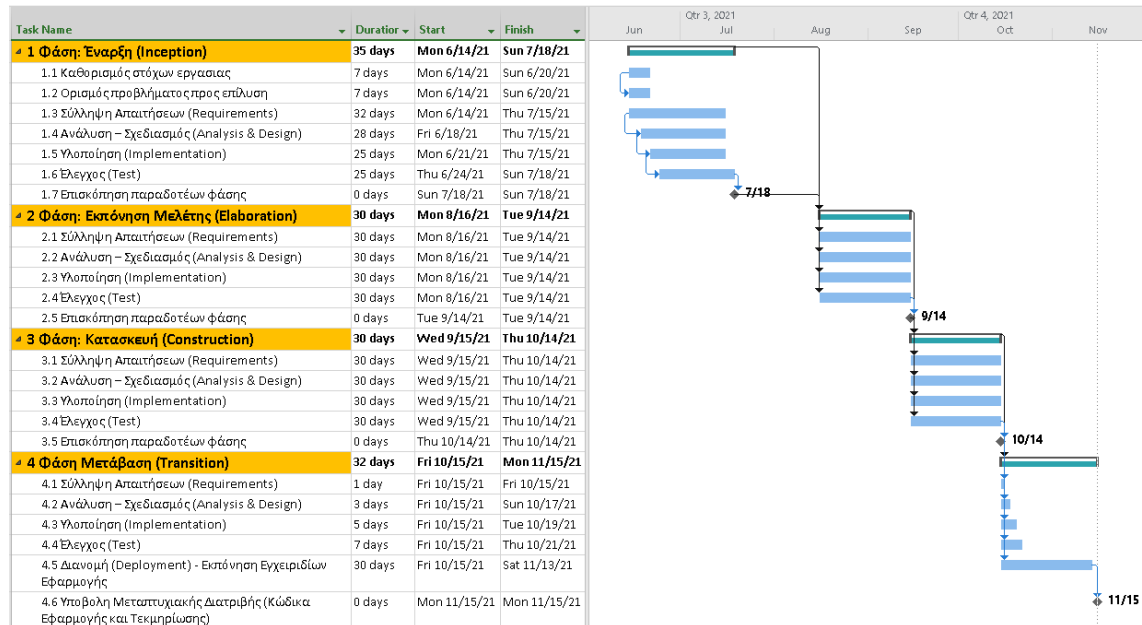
| Task Name | Duration | Start | Finish |
|---|---|---|---|
| 1 Φάση: Έναρξη (Inception) | 35 days | Mon 6/14/21 | Sun 7/18/21 |
| 1.1 Καθορισμός στόχων εργασιας | 7 days | Mon 6/14/21 | Sun 6/20/21 |
| 1.2 Ορισμός προβλήματος προς επίλυση | 7 days | Mon 6/14/21 | Sun 6/20/21 |
| 1.3 Σύλληψη Απαιτήσεων (Requirements) | 32 days | Mon 6/14/21 | Thu 7/15/21 |
| 1.4 Ανάλυση – Σχεδιασμός (Analysis & Design) | 28 days | Fri 6/18/21 | Thu 7/15/21 |
| 1.5 Υλοποίηση (Implementation) | 25 days | Mon 6/21/21 | Thu 7/15/21 |
| 1.6 Έλεγχος (Test) | 25 days | Thu 6/24/21 | Sun 7/18/21 |
| 1.7 Επισκόπηση παραδοτέων φάσης | 0 days | Sun 7/18/21 | Sun 7/18/21 |
| 2 Φάση: Εκπόνηση Μελέτης (Elaboration) | 30 days | Mon 8/16/21 | Tue 9/14/21 |
| 2.1 Σύλληψη Απαιτήσεων (Requirements) | 30 days | Mon 8/16/21 | Tue 9/14/21 |
| 2.2 Ανάλυση – Σχεδιασμός (Analysis & Design) | 30 days | Mon 8/16/21 | Tue 9/14/21 |
| 2.3 Υλοποίηση (Implementation) | 30 days | Mon 8/16/21 | Tue 9/14/21 |
| 2.4 Έλεγχος (Test) | 30 days | Mon 8/16/21 | Tue 9/14/21 |
| 2.5 Επισκόπηση παραδοτέων φάσης | 0 days | Tue 9/14/21 | Tue 9/14/21 |
| 3 Φάση: Κατασκευή (Construction) | 30 days | Wed 9/15/21 | Thu 10/14/21 |
| 3.1 Σύλληψη Απαιτήσεων (Requirements) | 30 days | Wed 9/15/21 | Thu 10/14/21 |
| 3.2 Ανάλυση – Σχεδιασμός (Analysis & Design) | 30 days | Wed 9/15/21 | Thu 10/14/21 |
| 3.3 Υλοποίηση (Implementation) | 30 days | Wed 9/15/21 | Thu 10/14/21 |
| 3.4 Έλεγχος (Test) | 30 days | Wed 9/15/21 | Thu 10/14/21 |
| 3.5 Επισκόπηση παραδοτέων φάσης | 0 days | Thu 10/14/21 | Thu 10/14/21 |
| 4 Φάση Μετάβαση (Transition) | 32 days | Fri 10/15/21 | Mon 11/15/21 |
| 4.1 Σύλληψη Απαιτήσεων (Requirements) | 1 day | Fri 10/15/21 | Fri 10/15/21 |
| 4.2 Ανάλυση – Σχεδιασμός (Analysis & Design) | 3 days | Fri 10/15/21 | Sun 10/17/21 |
| 4.3 Υλοποίηση (Implementation) | 5 days | Fri 10/15/21 | Tue 10/19/21 |
| 4.4 Έλεγχος (Test) | 7 days | Fri 10/15/21 | Thu 10/21/21 |
| 4.5 Διανομή (Deployment) - Εκπόνηση Εγχειριδίων Εφαρμογής | 30 days | Fri 10/15/21 | Sat 11/13/21 |
| 4.6 Υποβολη Μεταπτυχιακής Διατριβής (Κώδικα Εφαρμογής και Τεκμηρίωσης) | 0 days | Mon 11/15/21 | Mon 11/15/21 |

Qtr 3, 2021 Qtr 4, 2021
Jun Jul Aug Sep Oct Nov
7/18
9/14
10/14
11/15